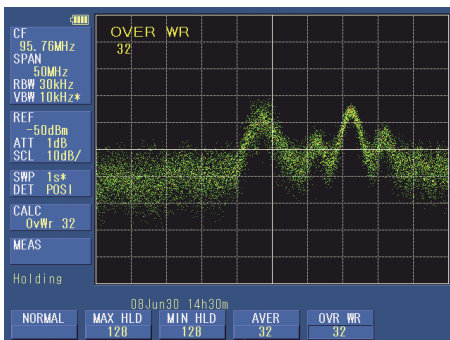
CF
95.76MHz
SPAN
50MHz
RBW 30kHz
VBW 10kHz*

REF
-50dBm
ATT 1dB
SCL 10dB/

SWP 1s*
DET POSI

CALC
OvWr 32

MEAS

Holding

OVER WR
32

08Jun30 14h30m

NORMAL

MAX HLD
128

MIN HLD
128

AVER
32

OVR WR
32